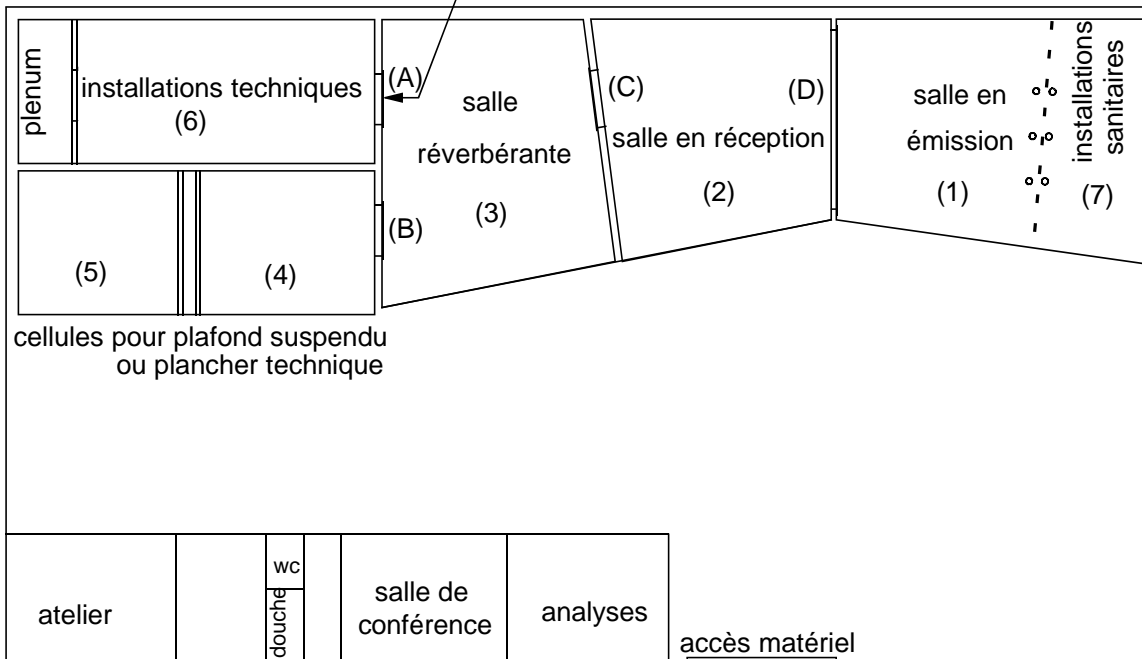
plenum

installations techniques
(6)

(A)

salle
réverbérante
(3)

(B)

(C)

(D)

salle en réception
(2)

salle en
émission
(1)

installations sanitaires
(7)

(5)

(4)

cellules pour plafond suspendu ou plancher technique

atelier

wc

douche

salle de conférence

analyses

accès matériel